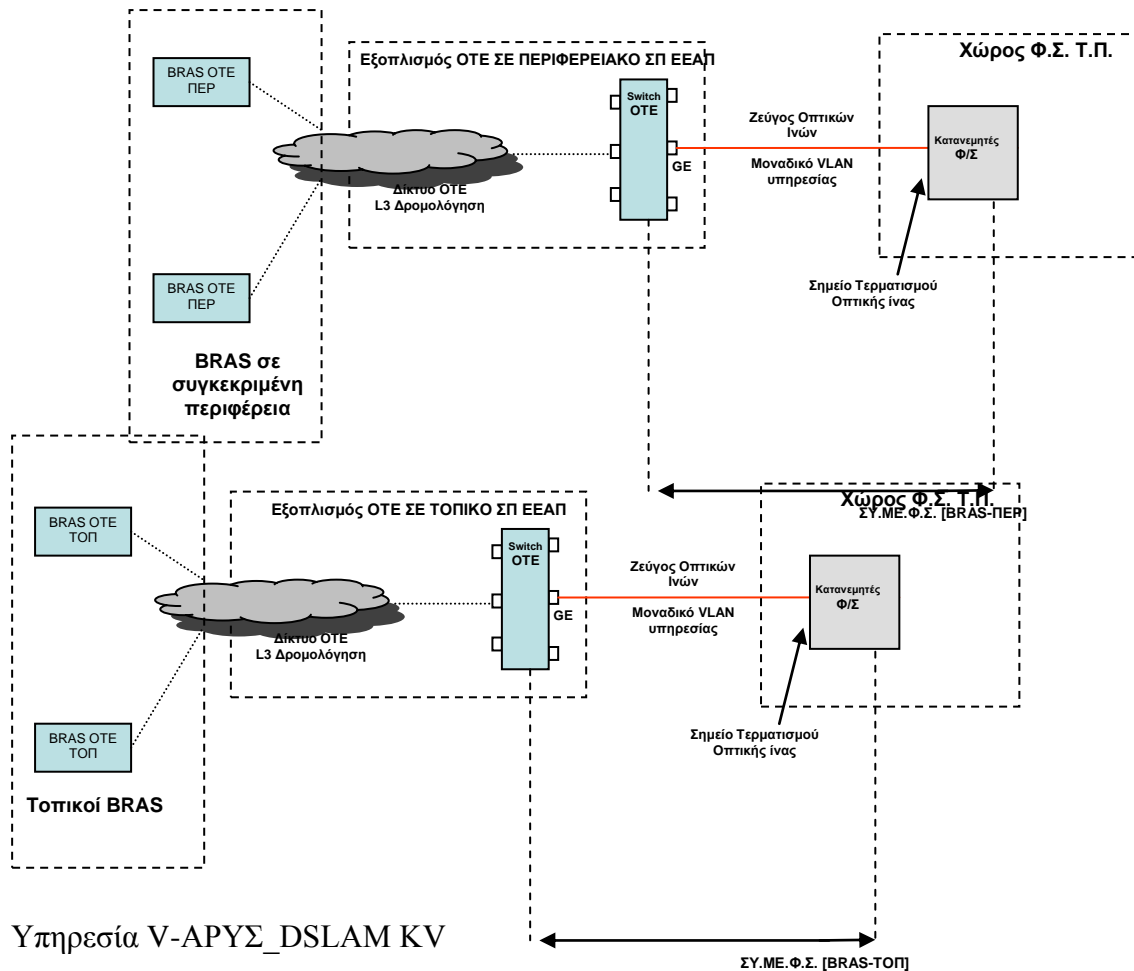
BRAS OTE ΠΕΡ

BRAS OTE ΠΕΡ

BRAS σε συγκεκριμένη περιφέρεια

Εξοπλισμός ΟΤΕ ΣΕ ΠΕΡΙΦΕΡΕΙΑΚΟ ΣΠ ΕΕΑΠ

Δίκτυο ΟΤΕ
L3 Δρομολόγηση

Switch
OTE

GE

Ζεύγος Οπτικών Ινών

Μοναδικό VLAN υπηρεσίας

Χώρος Φ.Σ. Τ.Π.

Κατανεμητές
Φ/Σ

Σημείο Τερματισμού Οπτικής ίνας

BRAS OTE ΤΟΠ

BRAS OTE ΤΟΠ

Τοπικοί BRAS

Εξοπλισμός ΟΤΕ ΣΕ ΤΟΠΙΚΟ ΣΠ ΕΕΑΠ

Δίκτυο ΟΤΕ
L3 Δρομολόγηση

Switch
OTE

GE

Ζεύγος Οπτικών Ινών

Μοναδικό VLAN υπηρεσίας

Χώρος Φ.Σ. Τ.Π.

ΣΥ.ΜΕ.Φ.Σ. [BRAS-ΠΕΡ]

Κατανεμητές
Φ/Σ

Σημείο Τερματισμού Οπτικής ίνας

Υπηρεσία V-ΑΡΥΣ_DSLAM KV

ΣΥ.ΜΕ.Φ.Σ. [BRAS-ΤΟΠ]